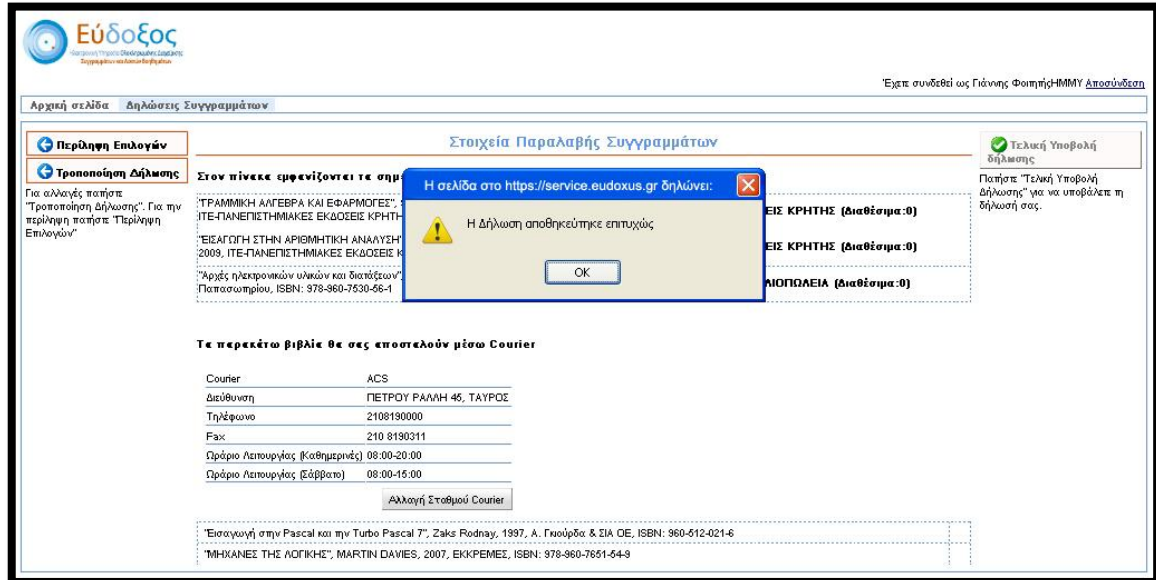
Εύδοξος
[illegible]

Έχετε συνδεθεί ως Γιάννης ΦοιτητήςΗΜΜΥ Αποσύνδεση

Αρχική σελίδα | Δηλώσεις Συγγραμμάτων

Περίληψη Επιλογών

Τροποποίηση Δήλωσης

Για αλλαγές πατήστε "Τροποποίηση Δήλωσης". Για την περίληψη πατήστε "Περίληψη Επιλογών"

Στοιχεία Παραλαβής Συγγραμμάτων

Στον πίνακα εμφανίζονται τα σημ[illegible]

"ΓΡΑΜΜΙΚΗ ΑΛΓΕΒΡΑ ΚΑΙ ΕΦΑΡΜΟΓΕΣ", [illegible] ΙΤΕ-ΠΑΝΕΠΙΣΤΗΜΙΑΚΕΣ ΕΚΔΟΣΕΙΣ ΚΡΗΤΗ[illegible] ΕΙΣ ΚΡΗΤΗΣ (Διαθέσιμα:0)

"ΕΙΣΑΓΩΓΗ ΣΤΗΝ ΑΡΙΘΜΗΤΙΚΗ ΑΝΑΛΥΣΗ" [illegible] 2009, ΙΤΕ-ΠΑΝΕΠΙΣΤΗΜΙΑΚΕΣ ΕΚΔΟΣΕΙΣ Κ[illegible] ΕΙΣ ΚΡΗΤΗΣ (Διαθέσιμα:0)

"Αρχές ηλεκτρονικών υλικών και διατάξεων" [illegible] Παπασωτηρίου, ISBN: 978-960-7530-56-1 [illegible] ΛΙΟΠΩΛΕΙΑ (Διαθέσιμα:0)

Η σελίδα στο https://service.eudoxus.gr δηλώνει:

Η Δήλωση αποθηκεύτηκε επιτυχώς

OK

Τελική Υποβολή δήλωσης

Πατήστε "Τελική Υποβολή Δήλωσης" για να υποβάλετε τη δήλωσή σας.

Τα παρακάτω βιβλία θα σας αποσταλούν μέσω Courier

| Courier | ACS |
|---|---|
| Διεύθυνση | ΠΕΤΡΟΥ ΡΑΛΛΗ 45, ΤΑΥΡΟΣ |
| Τηλέφωνο | 2108190000 |
| Fax | 210 8190311 |
| Ωράριο Λειτουργίας (Καθημερινές) | 08:00-20:00 |
| Ωράριο Λειτουργίας (Σάββατο) | 08:00-15:00 |

Αλλαγή Σταθμού Courier

"Εισαγωγή στην Pascal και την Turbo Pascal 7", Zaks Rodnay, 1997, Α. Γκιούρδα & ΣΙΑ ΟΕ, ISBN: 960-512-021-6

"ΜΗΧΑΝΕΣ ΤΗΣ ΛΟΓΙΚΗΣ", MARTIN DAVIES, 2007, ΕΚΚΡΕΜΕΣ, ISBN: 978-960-7651-54-9